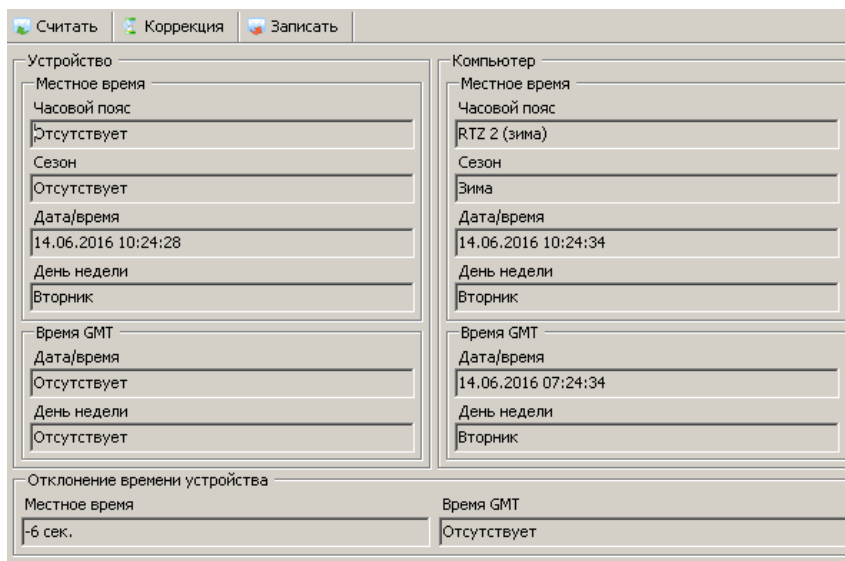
Считать | Коррекция | Записать

Устройство

Местное время

Часовой пояс

Отсутствует

Сезон

Отсутствует

Дата/время

14.06.2016 10:24:28

День недели

Вторник

Время GMT

Дата/время

Отсутствует

День недели

Отсутствует

Компьютер

Местное время

Часовой пояс

RTZ 2 (зима)

Сезон

Зима

Дата/время

14.06.2016 10:24:34

День недели

Вторник

Время GMT

Дата/время

14.06.2016 07:24:34

День недели

Вторник

Отклонение времени устройства

Местное время

-6 сек.

Время GMT

Отсутствует